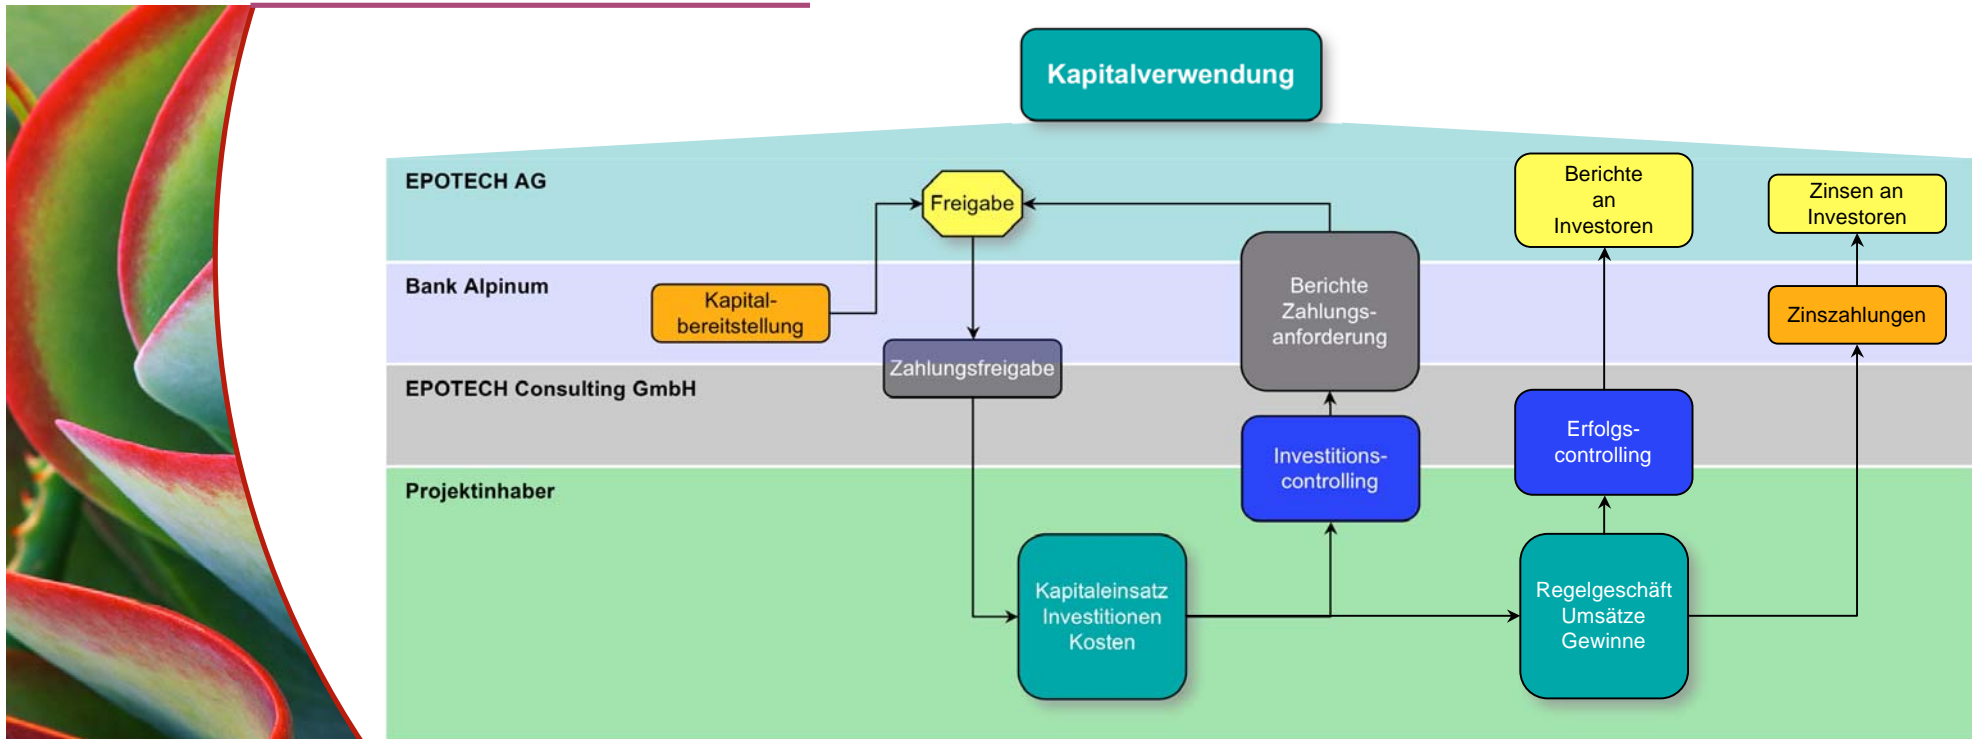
Kapitalverwendung

EPOTECH AG

Freigabe

Berichte an Investoren

Zinsen an Investoren

Bank Alpinum

Kapitalbereitstellung

Berichte Zahlungsanforderung

Zinszahlungen

EPOTECH Consulting GmbH

Zahlungsfreigabe

Investitionscontrolling

Erfolgscontrolling

Projektinhaber

Kapitaleinsatz Investitionen Kosten

Regelgeschäft Umsätze Gewinne